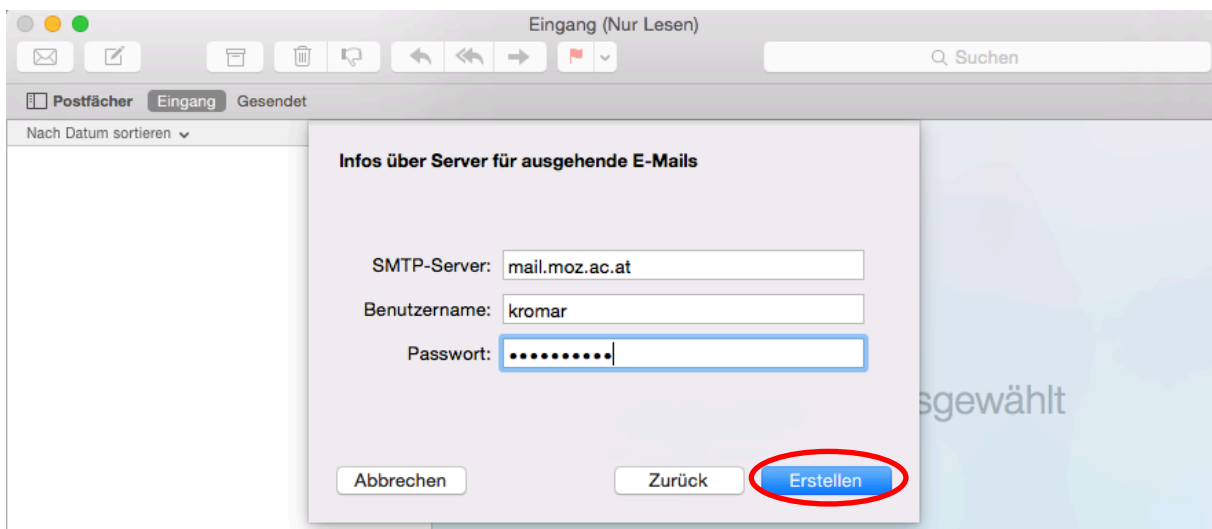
Eingang (Nur Lesen)

Suchen

Postfächer Eingang Gesendet

Nach Datum sortieren

Infos über Server für ausgehende E-Mails

SMTP-Server: mail.moz.ac.at

Benutzername: kromar

Passwort: ••••••••••

sgewählt

Abbrechen

Zurück

Erstellen